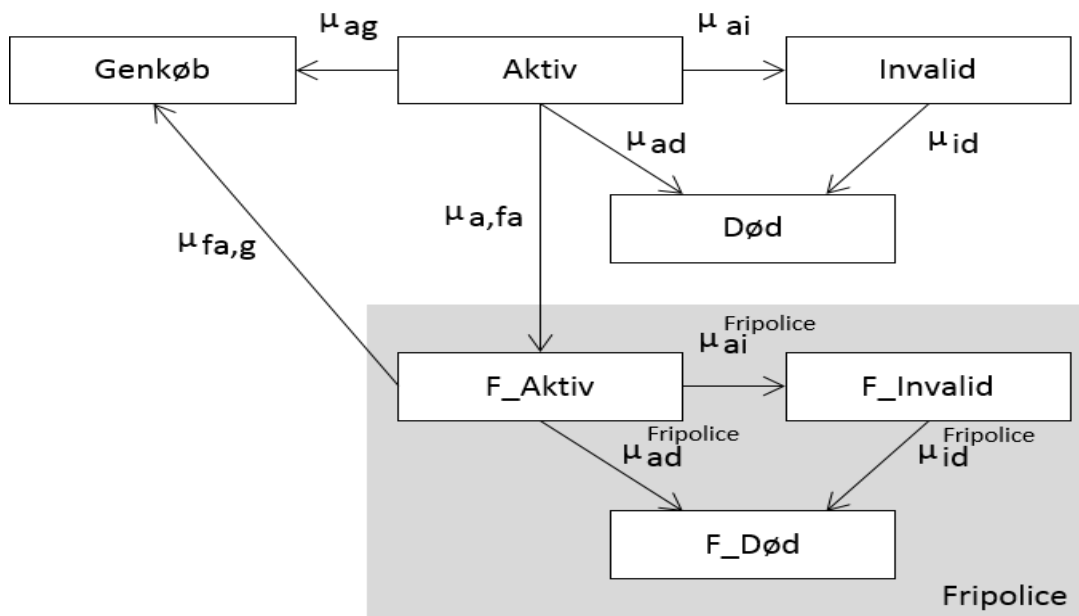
$\mu_{ag}$ Genkøb Aktiv $\mu_{ai}$ Invalid

$\mu_{ad}$ $\mu_{id}$

$\mu_{a,fa}$ Død

$\mu_{fa,g}$

$\mu_{ai}^{Fripolice}$

F_Aktiv F_Invalid

$\mu_{ad}^{Fripolice}$ $\mu_{id}^{Fripolice}$

F_Død

Fripolice